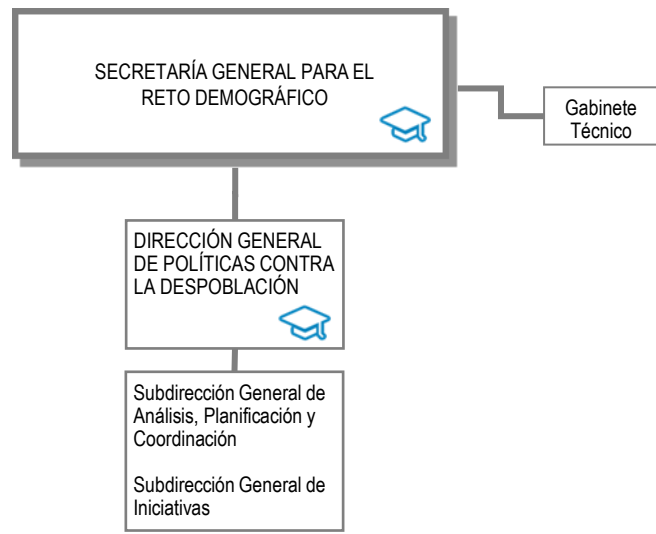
SECRETARÍA GENERAL PARA EL RETO DEMOGRÁFICO

Gabinete Técnico

DIRECCIÓN GENERAL DE POLÍTICAS CONTRA LA DESPOBLACIÓN

Subdirección General de Análisis, Planificación y Coordinación

Subdirección General de Iniciativas